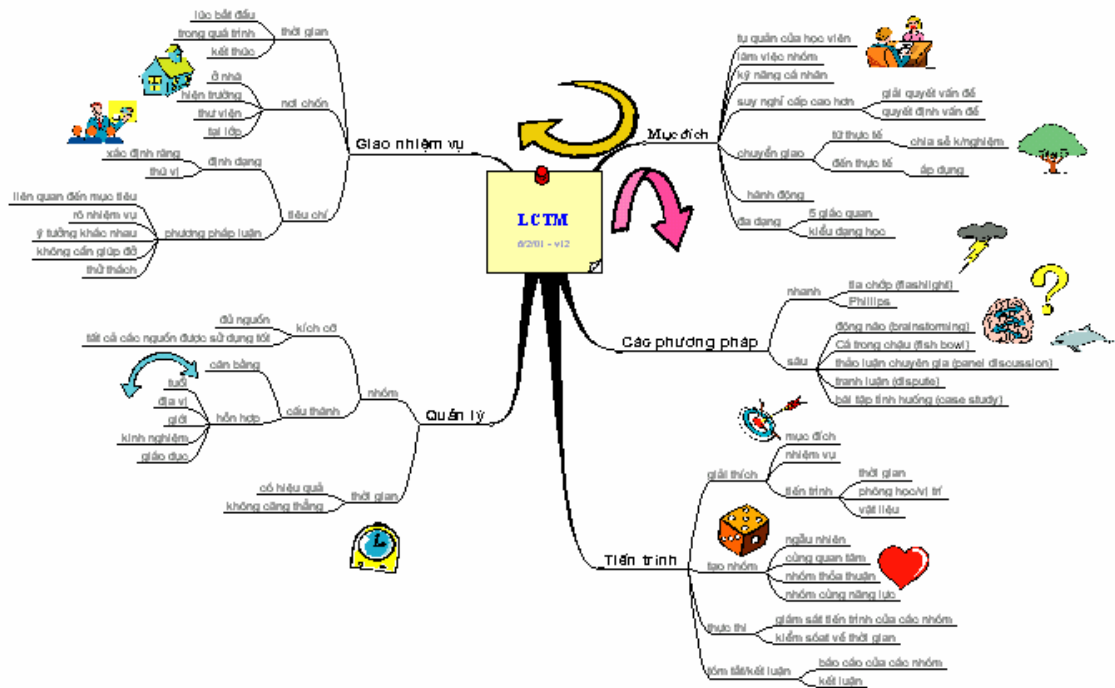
LCTM
6/2/01 - v12

Giao nhiệm vụ
thời gian
lúc bắt đầu
trong quá trình
kết thúc
nơi chốn
ở nhà
hiện trường
thư viện
tại lớp
tiêu chí
định dạng
xác định rõ ràng
thú vị
phương pháp luận
liên quan đến mục tiêu
rõ nhiệm vụ
ý tưởng khác nhau
không cần giúp đỡ
thử thách

Quản lý
nhóm
kích cỡ
đủ nguồn
tất cả các nguồn được sử dụng tốt
cấu thành
cân bằng
hỗn hợp
tuổi
địa vị
giới
kinh nghiệm
giáo dục
thời gian
có hiệu quả
không căng thẳng

Mục đích
tự quản của học viên
làm việc nhóm
kỹ năng cá nhân
suy nghĩ cấp cao hơn
giải quyết vấn đề
quyết định vấn đề
chuyển giao
từ thực tế
chia sẻ k/nghiệm
đến thực tế
áp dụng
hành động
đa dạng
5 giác quan
kiểu dạng học

Các phương pháp
nhanh
lia chớp (flashlight)
Phillips
sâu
động não (brainstorming)
Cá trong chậu (fish bowl)
thảo luận chuyên gia (panel discussion)
tranh luận (dispute)
bài tập tình huống (case study)

Tiến trình
giải thích
mục đích
nhiệm vụ
tiến trình
thời gian
phòng học/vị trí
vật liệu
tạo nhóm
ngẫu nhiên
cùng quan tâm
nhóm thỏa thuận
nhóm cùng năng lực
thực thi
giám sát tiến trình của các nhóm
kiểm soát về thời gian
tóm tắt/kết luận
báo cáo của các nhóm
kết luận